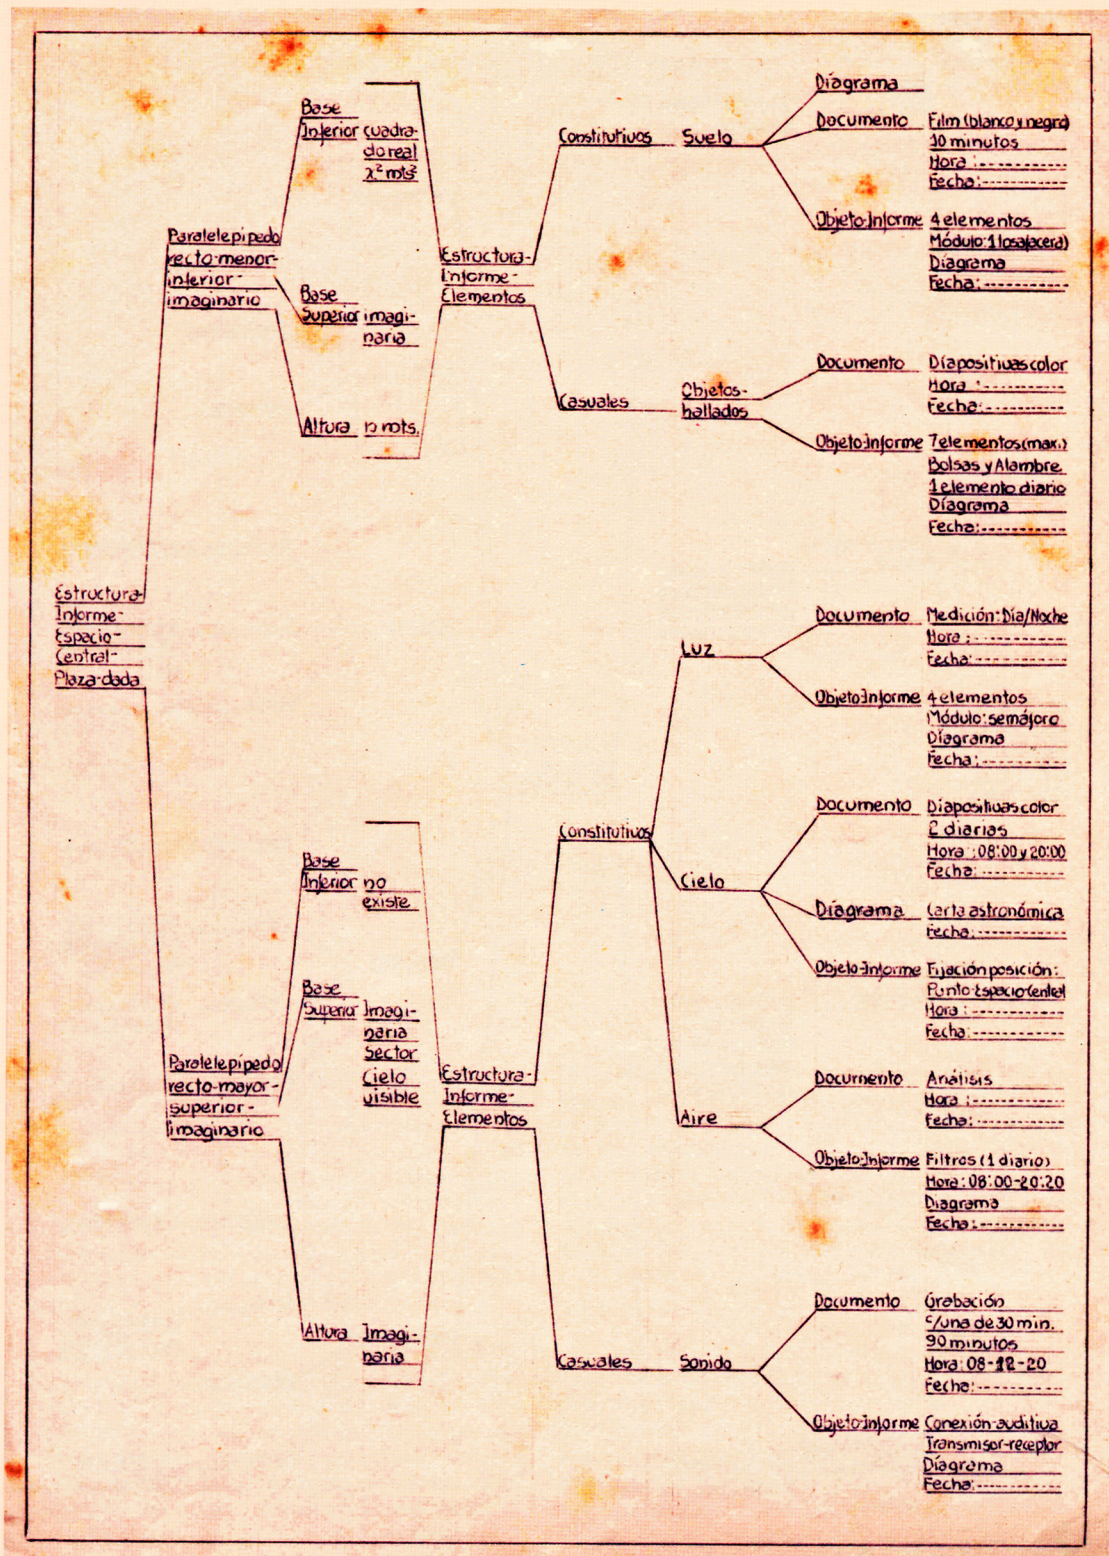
Estructura-Informe-Espacio-Central-Plaza-dada

Paralelepipedo recto-menor-inferior-imaginario

Base Inferior cuadrado real $x^2$ mts.

Base Superior imaginaria

Altura 10 mts.

Estructura-Informe-Elementos

Constitutivos

Suelo

Diagrama

Documento Film (blanco y negro) 10 minutos Hora:---------- Fecha:----------

Objeto-Informe 4 elementos Módulo: 1 losa(acera) Diagrama Fecha:----------

Casuales

Objetos-hallados

Documento Diapositivas color Hora:---------- Fecha:----------

Objeto-Informe 7 elementos (max.) Bolsas y Alambre 1 elemento diario Diagrama Fecha:----------

Paralelepipedo recto-mayor-superior-imaginario

Base Inferior no existe

Base Superior Imaginaria Sector Cielo visible

Altura Imaginaria

Estructura-Informe-Elementos

Constitutivos

Luz

Documento Medición: Día/Noche Hora:---------- Fecha:----------

Objeto-Informe 4 elementos Módulo: semáforo Diagrama Fecha:----------

Cielo

Documento Diapositivas color 2 diarias Hora: 08:00 y 20:00 Fecha:----------

Diagrama Carta astronómica Fecha:----------

Objeto-Informe Fijación posición: Punto-Espacio-Central Hora:---------- Fecha:----------

Aire

Documento Análisis Hora:---------- Fecha:----------

Objeto-Informe Filtros (1 diario) Hora: 08:00-20:20 Diagrama Fecha:----------

Casuales

Sonido

Documento Grabación c/una de 30 min. 90 minutos Hora: 08-12-20 Fecha:----------

Objeto-Informe Conexión auditiva Transmisor-receptor Diagrama Fecha:----------